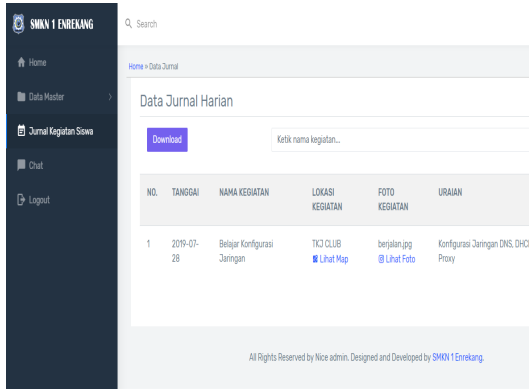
SMKN 1 ENREKANG

Search

Home

Data Master

Jurnal Kegiatan Siswa

Chat

Logout

Home » Data Jurnal

Data Jurnal Harian

Download

Ketik nama kegiatan...

| NO. | TANGGAL | NAMA KEGIATAN | LOKASI KEGIATAN | FOTO KEGIATAN | URAIAN |
|---|---|---|---|---|---|
| 1 | 2019-07-28 | Belajar Konfigurasi Jaringan | TKJ CLUB Lihat Map | berjalan.jpg Lihat Foto | Konfigurasi Jaringan DNS, DHC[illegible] Proxy |

All Rights Reserved by Nice admin. Designed and Developed by SMKN 1 Enrekang.